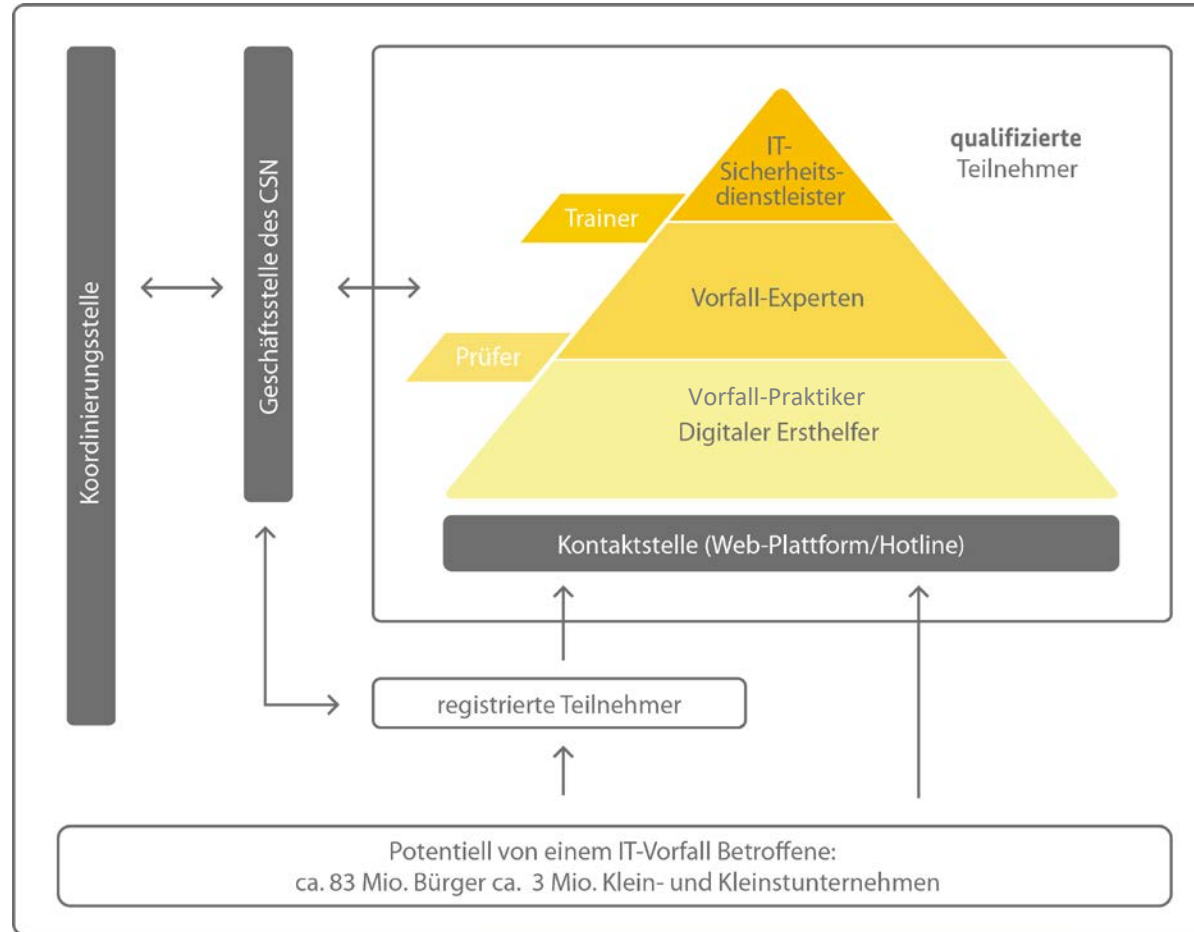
Koordinierungsstelle

Geschäftsstelle des CSN

qualifizierte Teilnehmer

IT-Sicherheitsdienstleister

Trainer

Vorfall-Experten

Prüfer

Vorfall-Praktiker
Digitaler Ersthelfer

Kontaktstelle (Web-Plattform/Hotline)

registrierte Teilnehmer

Potentiell von einem IT-Vorfall Betroffene:
ca. 83 Mio. Bürger ca. 3 Mio. Klein- und Kleinstunternehmen